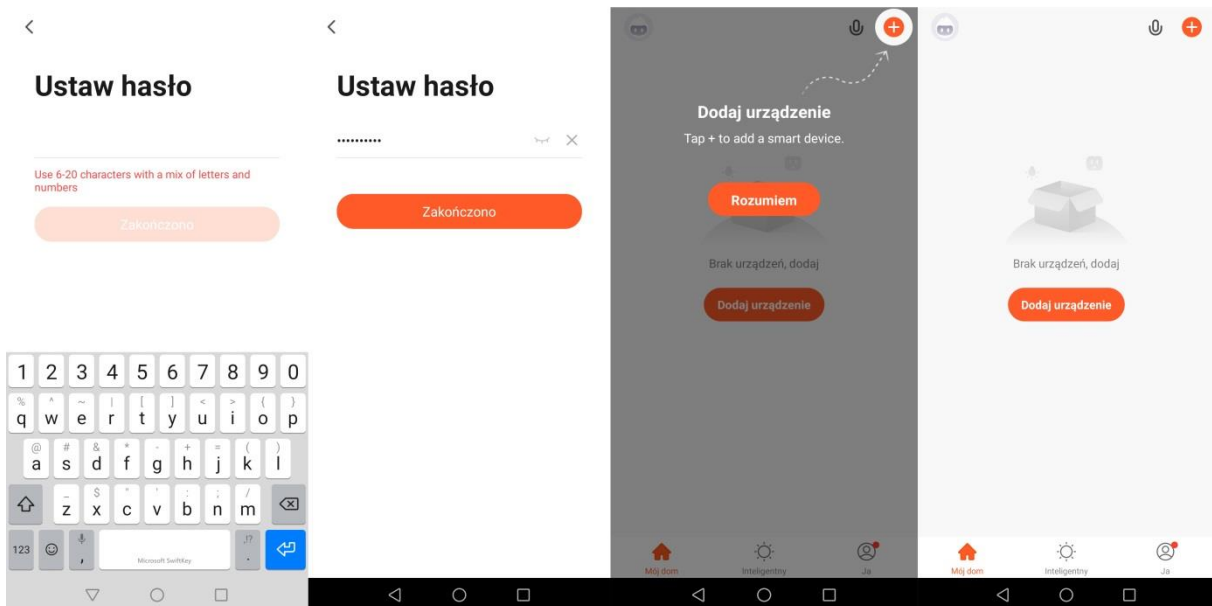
<

Ustaw hasło

Use 6-20 characters with a mix of letters and numbers

Zakończono

1 2 3 4 5 6 7 8 9 0
% q ^ w ~ e | r [ t ] y < u > i { o } p
@ a # s & d * f - g + h = j ( k ) l
_ z $ x " c ' v : b ; n / m
123 , Microsoft SwiftKey . !?

<

Ustaw hasło

••••••••••

Zakończono

Dodaj urządzenie

Tap + to add a smart device.

Rozumiem

Brak urządzeń, dodaj

Dodaj urządzenie

Mój dom Inteligentny Ja

Brak urządzeń, dodaj

Dodaj urządzenie

Mój dom Inteligentny Ja